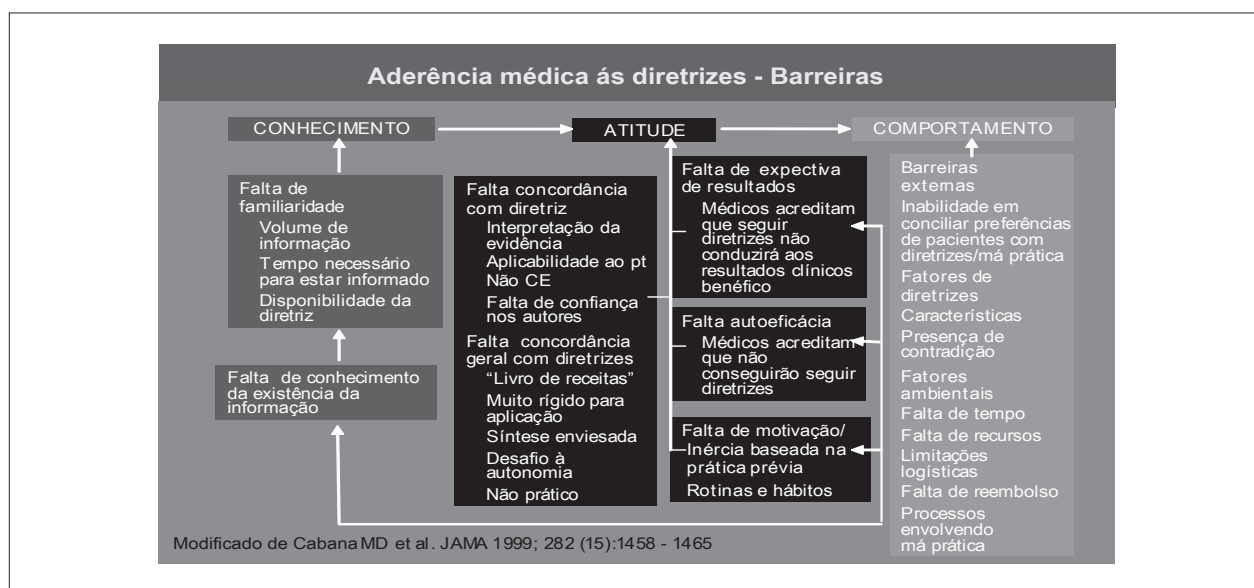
Aderência médica ás diretrizes - Barreiras

CONHECIMENTO

ATITUDE

COMPORTAMENTO

Falta de familiaridade
Volume de informação
Tempo necessário para estar informado
Disponibilidade da diretriz

Falta de conhecimento da existência da informação

Falta concordância com diretriz
Interpretação da evidência
Aplicabilidade ao pt
Não CE
Falta de confiança nos autores
Falta concordância geral com diretrizes
"Livro de receitas"
Muito rígido para aplicação
Síntese enviesada
Desafio à autonomia
Não prático

Falta de expectiva de resultados
Médicos acreditam que seguir diretrizes não conduzirá aos resultados clínicos benéfico

Falta autoeficácia
Médicos acreditam que não conseguirão seguir diretrizes

Falta de motivação/
Inércia baseada na prática prévia
Rotinas e hábitos

Barreiras externas
Inabilidade em conciliar preferências de pacientes com diretrizes/má prática
Fatores de diretrizes
Características
Presença de contradição
Fatores ambientais
Falta de tempo
Falta de recursos
Limitações logísticas
Falta de reembolso
Processos envolvendo má prática

Modificado de Cabana MD et al. JAMA 1999; 282 (15):1458 - 1465